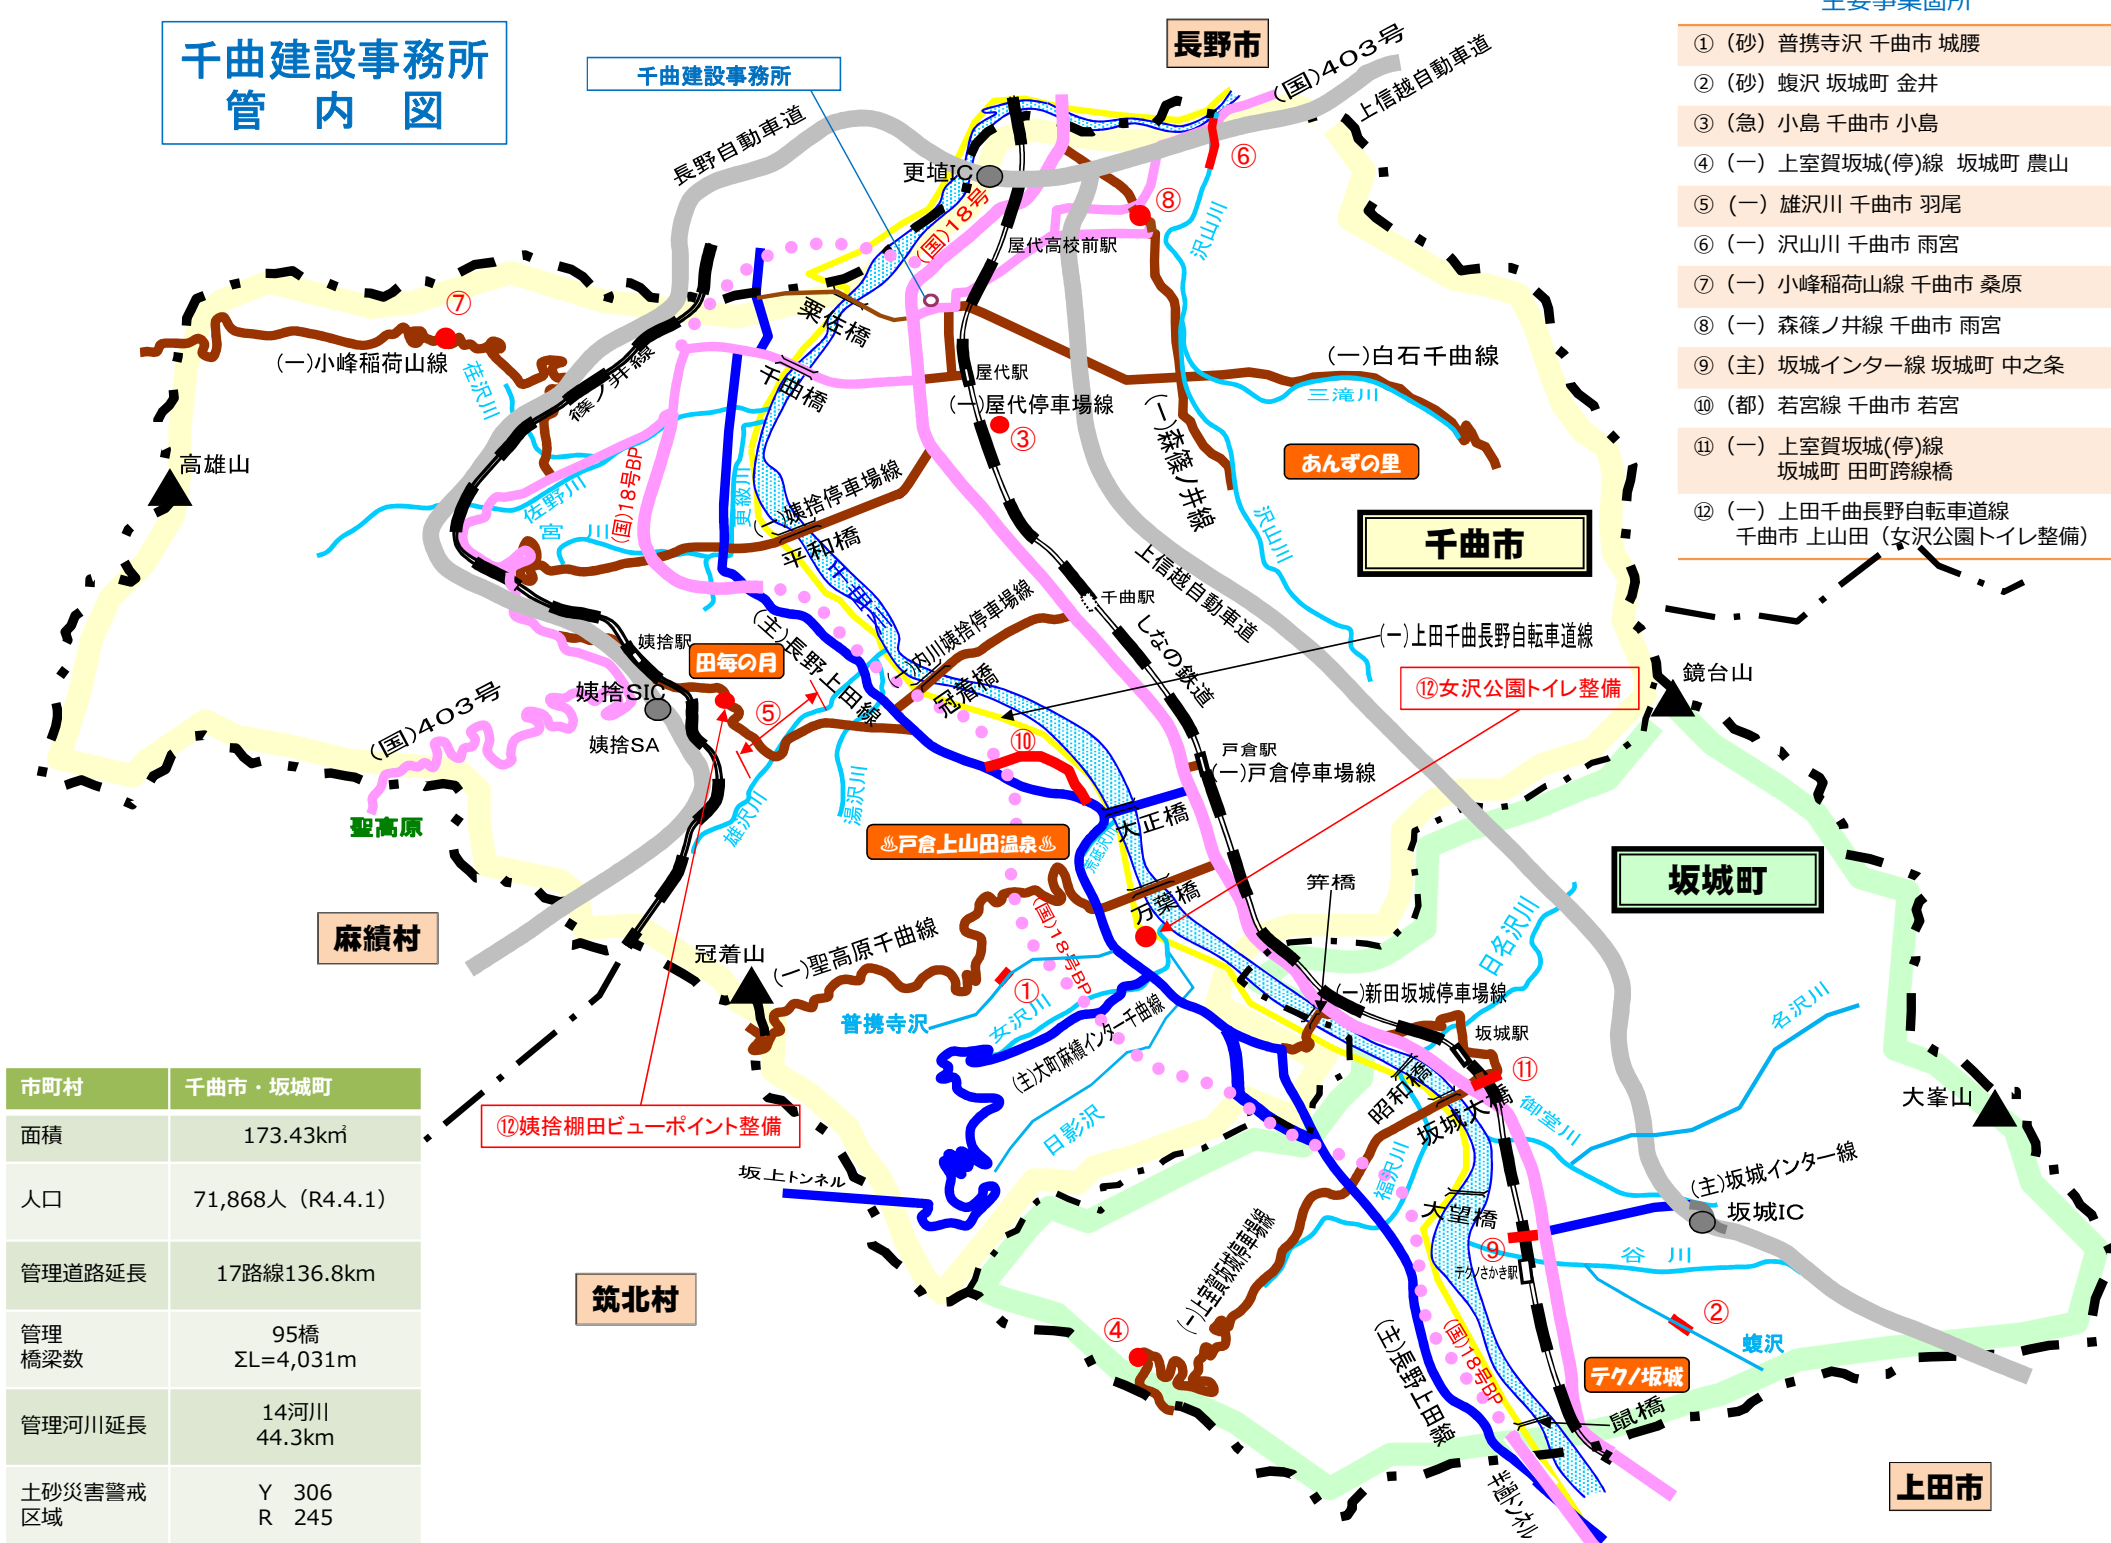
千曲建設事務所
管　内　図

主要事業箇所
① （砂）普携寺沢 千曲市 城腰
② （砂）蝮沢 坂城町 金井
③ （急）小島 千曲市 小島
④ （一）上室賀坂城(停)線 坂城町 農山
⑤ （一）雄沢川 千曲市 羽尾
⑥ （一）沢山川 千曲市 雨宮
⑦ （一）小峰稲荷山線 千曲市 桑原
⑧ （一）森篠ノ井線 千曲市 雨宮
⑨ （主）坂城インター線 坂城町 中之条
⑩ （都）若宮線 千曲市 若宮
⑪ （一）上室賀坂城(停)線 坂城町 田町跨線橋
⑫ （一）上田千曲長野自転車道線 千曲市 上山田（女沢公園トイレ整備）

長野市
千曲建設事務所
(国)403号
上信越自動車道
長野自動車道
更埴IC
(国)18号
⑥
⑧
沢山川
屋代高校前駅
⑦
(一)小峰稲荷山線
佐沢川
篠ノ井線
粟佐橋
千曲橋
屋代駅
(一)屋代停車場線
③
(一)白石千曲線
三滝川
(一)森篠ノ井線
あんずの里
高雄山
佐野川
宮川
(国)18号BP
更級川
(一)姨捨停車場線
平和橋
千曲川
千曲市
沢山川
上信越自動車道
千曲駅
しなの鉄道
(一)上田千曲長野自転車道線
(一)大川姨捨停車場線
冠着橋
姨捨駅
田毎の月
(主)長野上田線
姨捨SIC
姨捨SA
⑤
⑩
⑫女沢公園トイレ整備
鏡台山
(国)403号
戸倉駅
(一)戸倉停車場線
聖高原
雄沢川
湯沢川
戸倉上山田温泉
大正橋
麻績村
万葉橋
笄橋
坂城町
冠着山
(一)聖高原千曲線
(国)18号BP
①
女沢川
普携寺沢
(主)大町麻績インター千曲線
(一)新田坂城停車場線
日名沢川
坂城駅
名沢川
⑪
昭和橋
坂城大橋
御堂川
大峯山
日影沢
⑫姨捨棚田ビューポイント整備
坂上トンネル
福沢川
(主)坂城インター線
坂城IC
大望橋
⑨
テクノさかき駅
谷川
②
蝮沢
筑北村
(一)上室賀坂城停車場線
④
(主)長野上田線
(国)18号BP
テクノ坂城
鼠橋
半過トンネル
上田市

| 市町村 | 千曲市・坂城町 |
|---|---|
| 面積 | 173.43k㎡ |
| 人口 | 71,868人（R4.4.1） |
| 管理道路延長 | 17路線136.8km |
| 管理橋梁数 | 95橋 ΣL=4,031m |
| 管理河川延長 | 14河川 44.3km |
| 土砂災害警戒区域 | Y 306 R 245 |